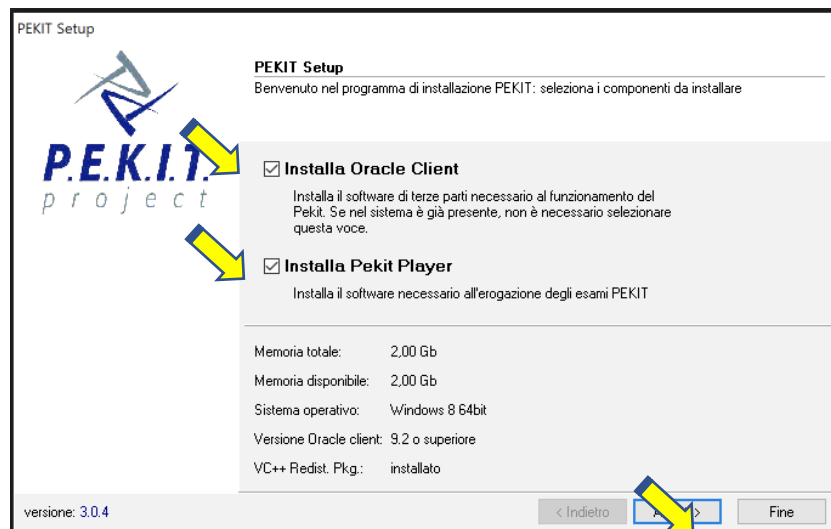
PEKIT Setup

P.E.K.I.T. project

PEKIT Setup
Benvenuto nel programma di installazione PEKIT: seleziona i componenti da installare

☑ Installa Oracle Client
Installa il software di terze parti necessario al funzionamento del Pekit. Se nel sistema è già presente, non è necessario selezionare questa voce.

☑ Installa Pekit Player
Installa il software necessario all'erogazione degli esami PEKIT

| | |
|---|---|
| Memoria totale: | 2,00 Gb |
| Memoria disponibile: | 2,00 Gb |
| Sistema operativo: | Windows 8 64bit |
| Versione Oracle client: | 9.2 o superiore |
| VC++ Redist. Pkg.: | installato |

versione: 3.0.4

< Indietro | A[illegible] > | Fine